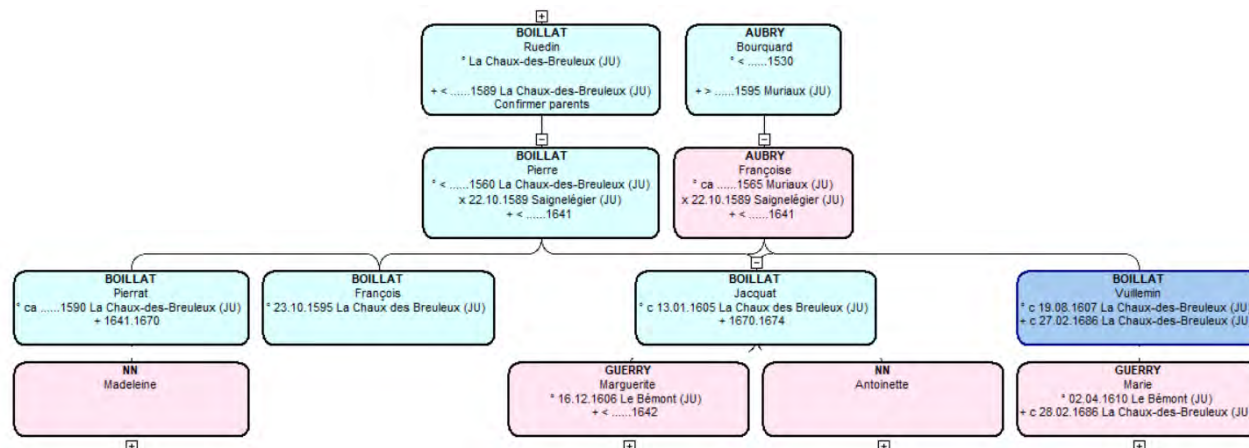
+
BOILLAT
Ruedin
° La Chaux-des-Breuleux (JU)
+ < ......1589 La Chaux-des-Breuleux (JU)
Confirmer parents

AUBRY
Bourquard
° < ......1530
+ > ......1595 Muriaux (JU)

−
BOILLAT
Pierre
° < ......1560 La Chaux-des-Breuleux (JU)
x 22.10.1589 Saignelégier (JU)
+ < ......1641

−
AUBRY
Françoise
° ca ......1565 Muriaux (JU)
x 22.10.1589 Saignelégier (JU)
+ < ......1641

−

BOILLAT
Pierrat
° ca ......1590 La Chaux-des-Breuleux (JU)
+ 1641.1670

BOILLAT
François
° 23.10.1595 La Chaux des Breuleux (JU)

BOILLAT
Jacquat
° c 13.01.1605 La Chaux des Breuleux (JU)
+ 1670.1674

BOILLAT
Vuillemin
° c 19.08.1607 La Chaux-des-Breuleux (JU
+ c 27.02.1686 La Chaux-des-Breuleux (JU

NN
Madeleine
+

GUERRY
Marguerite
° 16.12.1606 Le Bémont (JU)
+ < ......1642
+

NN
Antoinette
+

GUERRY
Marie
° 02.04.1610 Le Bémont (JU)
+ c 28.02.1686 La Chaux-des-Breuleux (JU
+